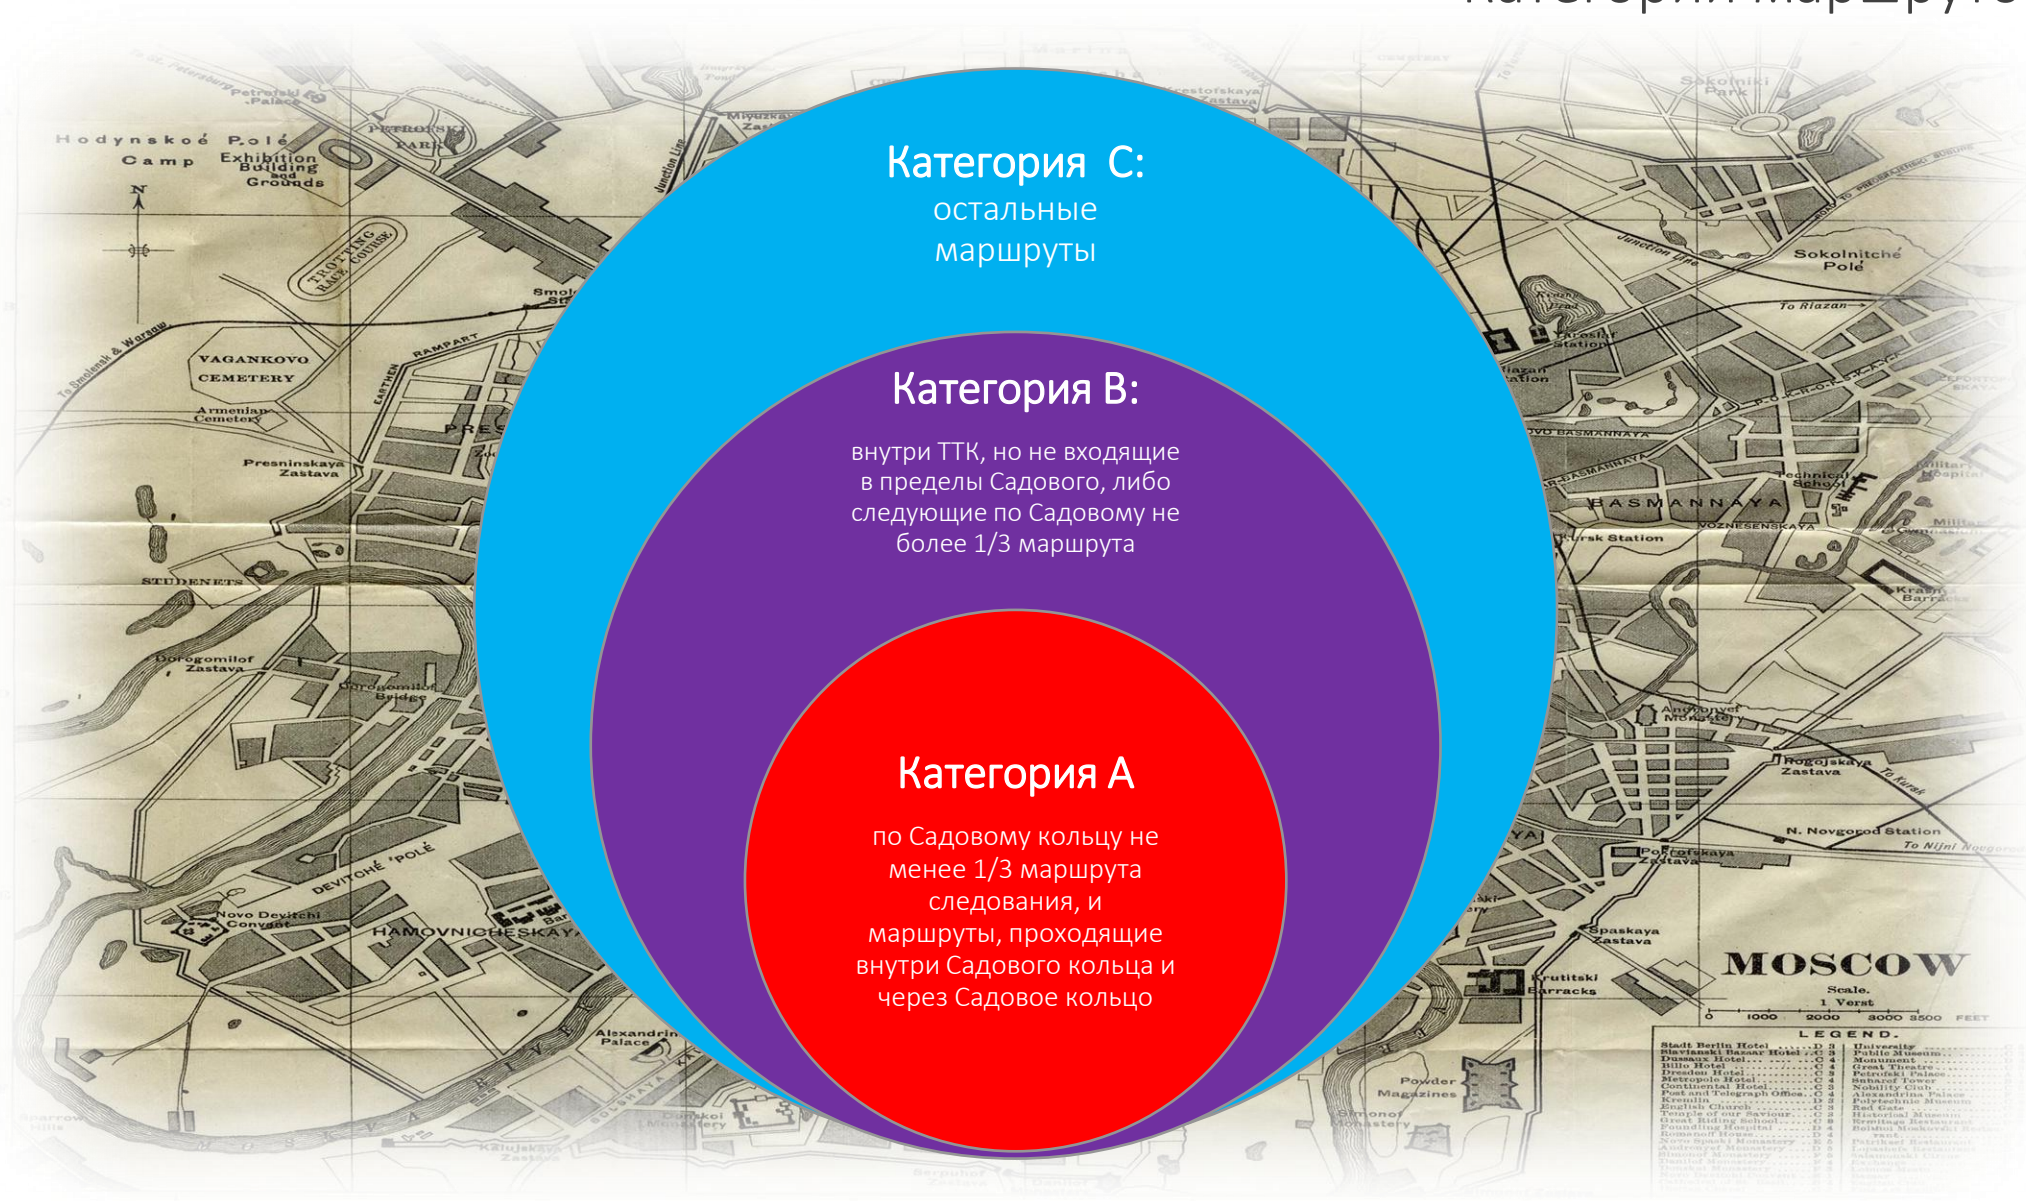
Категории маршруто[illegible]

Категория C:
остальные маршруты

Категория B:
внутри ТТК, но не входящие в пределы Садового, либо следующие по Садовому не более 1/3 маршрута

Категория А
по Садовому кольцу не менее 1/3 маршрута следования, и маршруты, проходящие внутри Садового кольца и через Садовое кольцо

Hodynskoé Polé
Camp
Exhibition Building and Grounds
Petrofski Palace
Petrofski Park
Trotting Race Course
N
To Smolensk & Warsaw
Vaganovo Cemetery
Armenian Cemetery
Presninskaya Zastava
Rampart
Earthen
Students
Dorogomilof Zastava
Dorogomilof Bridge
Devitché Polé
Novo Devitchi Convent
Hamovnicheskaya
Alexandrine Palace
Moskva River
Sparrow Hills
Kalujskaya Zastava
Donskoi Monastery
Serpuhof Zastava
Simonof Monastery
Powder Magazines
Krutitski Barracks
Spaskaya Zastava
Pokrofskaya Zastava
N. Novgorod Station
To Nijni Novgorod
Rogojskaya Zastava
To Kursk
Andronyef Monastery
Kursk Station
Basmannaya
Voznesenskaya
Technical School
Military Hospital
Krasny Barracks
Sokolnitché Polé
Sokolniki Park
To Riazan
Riazan Station
Junction Line
Krestofskaya Zastava
Miyuzkaya Zastava
Marina
Cemetery
MOSCOW
Scale.
1 Verst
0 1000 2000 3000 3500 FEET
LEGEND.
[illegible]